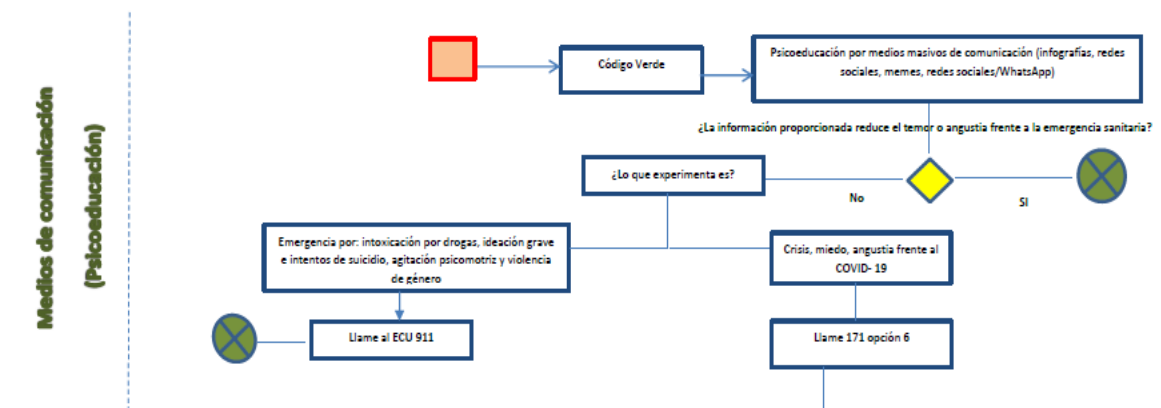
Medios de comunicación

(Psicoeducación)

Código Verde

Psicoeducación por medios masivos de comunicación (infografías, redes sociales, memes, redes sociales/WhatsApp)

¿La información proporcionada reduce el temor o angustia frente a la emergencia sanitaria?

¿Lo que experimenta es?

No

SI

Emergencia por: intoxicación por drogas, ideación grave e intentos de suicidio, agitación psicomotriz y violencia de género

Crisis, miedo, angustia frente al COVID- 19

Llame al ECU 911

Llame 171 opción 6